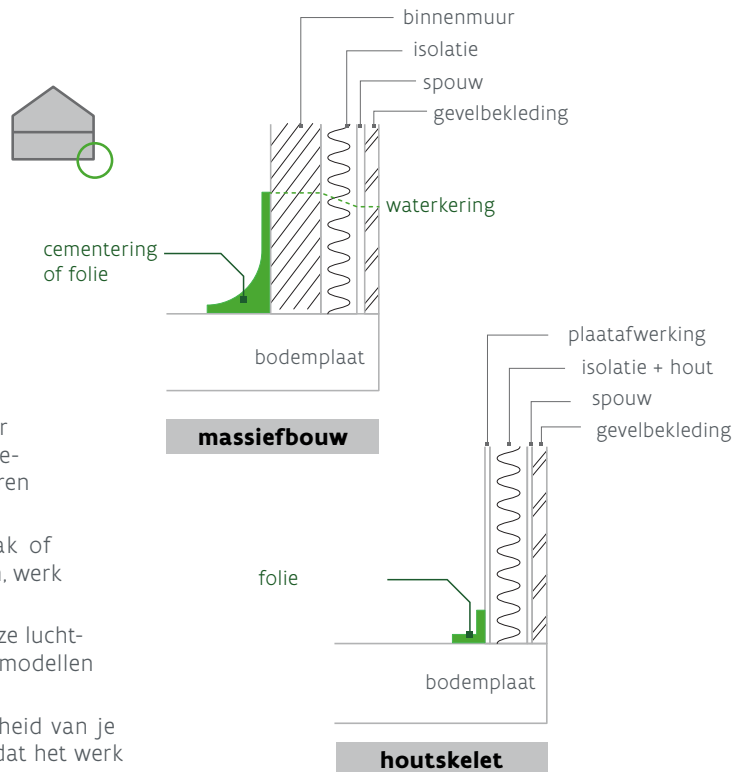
binnenmuur
isolatie
spouw
gevelbekleding

waterkering

cementering of folie

bodemplaat

massiefbouw

plaatafwerking
isolatie + hout
spouw
gevelbekleding

folie

bodemplaat

houtskelet

r
e-
ren

ak of
, werk

ze lucht-
modellen

heid van je
dat het werk